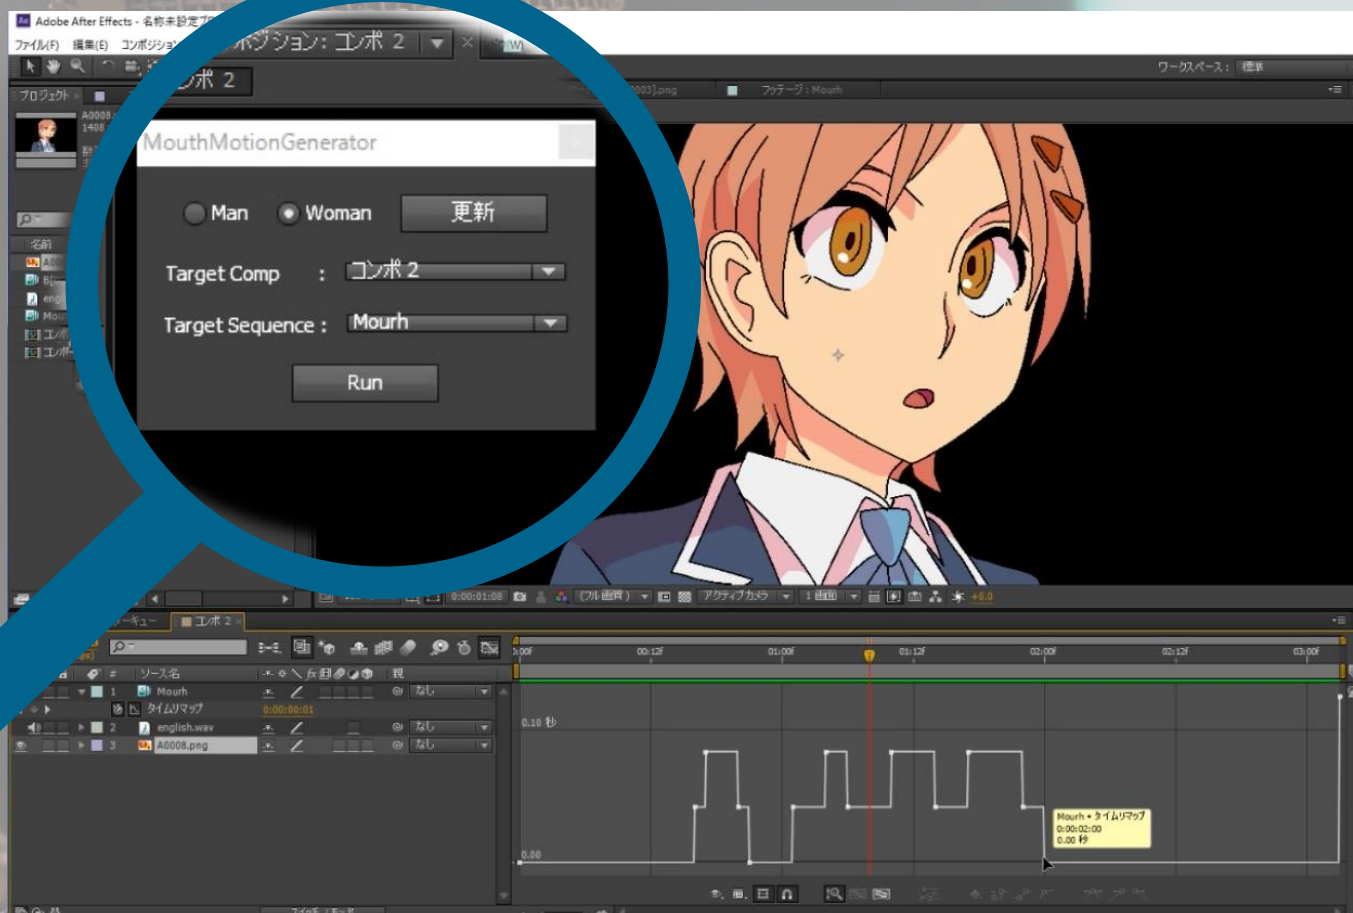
Adobe After Effects - 名称未設定プ

ファイル(F) 編集(E) コンポジション

コンポジション: コンポ 2

コンポ 2

ワークスペース: 標準

プロジェクト

A0008
1408

フッテージ: Mourh

MouthMotionGenerator

Man Woman 更新

Target Comp : コンポ 2

Target Sequence : Mourh

Run

名前

コンポ
コンポ

0:00:01:08

(フル画質)

アクティブカメラ

1 画面

+0.0

コンポ 2

ソース名

親

1 Mourh

タイムリマップ

0:00:00:01

なし

2 english.wav

なし

3 A0008.png

なし

0:00f 00:12f 01:00f 01:12f 02:00f 02:12f 03:00f

0.10 秒

0.00

Mourh • タイムリマップ
0:00:02:00
0.00 秒